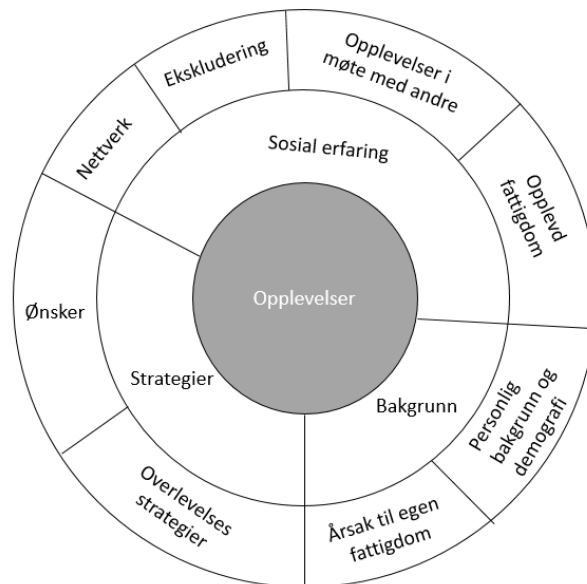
Ekskludering

Opplevelser i møte med andre

Nettverk

Sosial erfaring

Opplevd fattigdom

Ønsker

Opplevelser

Strategier

Bakgrunn

Personlig bakgrunn og demografi

Overlevelses strategier

Årsak til egen fattigdom